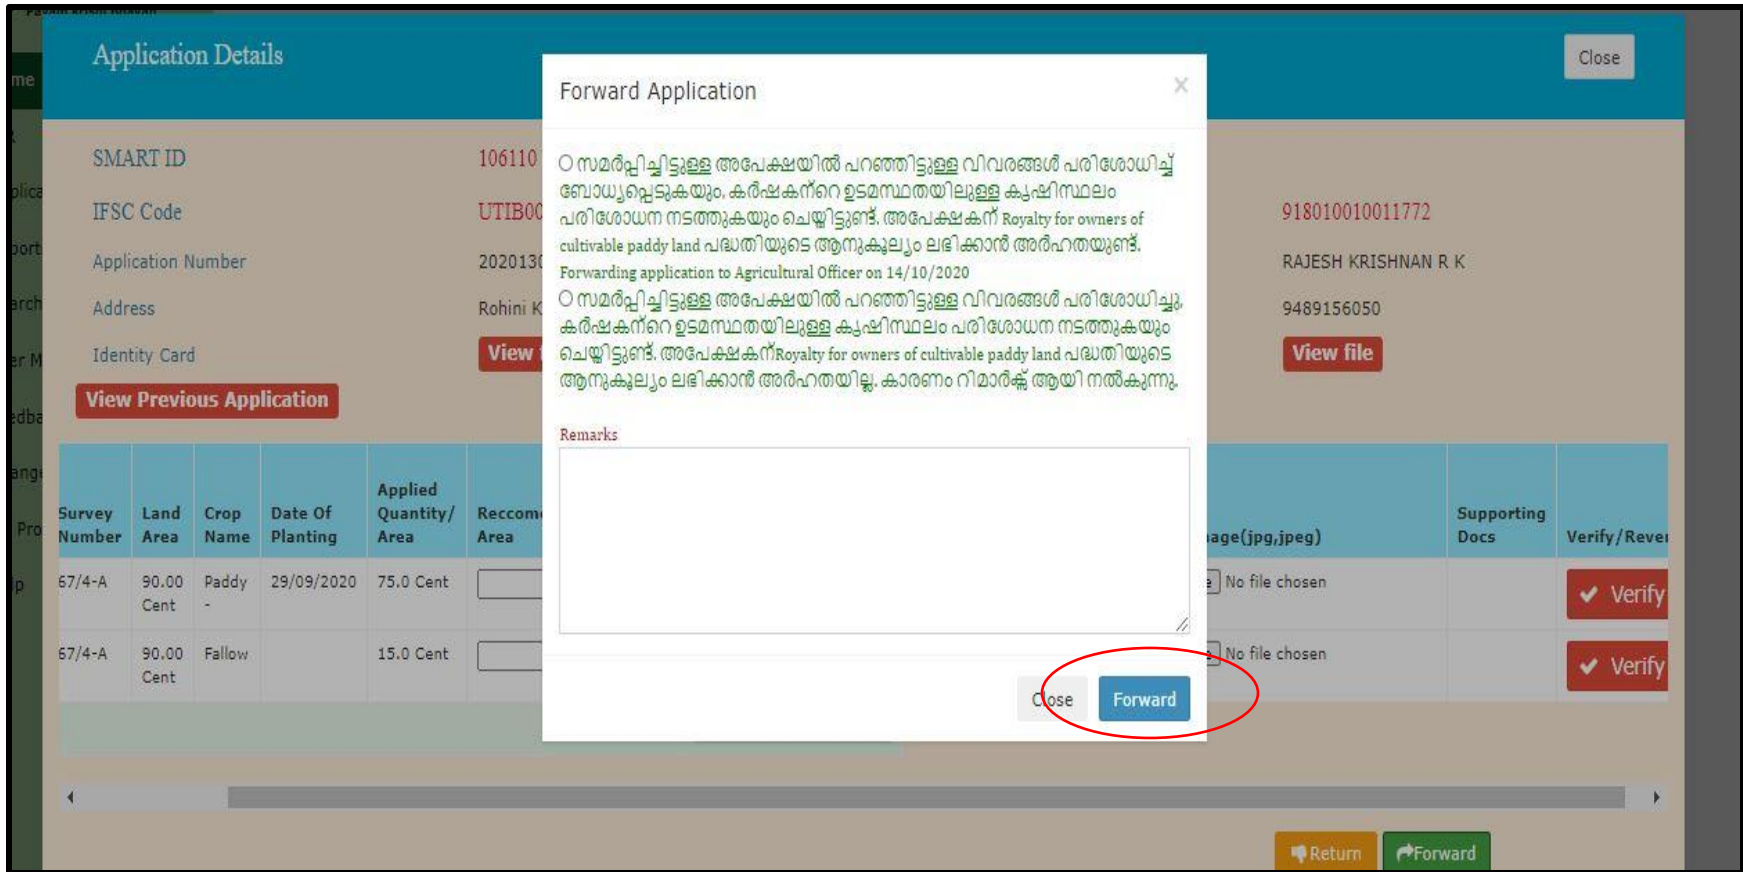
Application Details

Close

SMART ID 106110

IFSC Code UTIB0 918010010011772

Application Number 202013 RAJESH KRISHNAN R K

Address Rohini K 9489156050

Identity Card View View file

View Previous Application

Forward Application

×

○ സമർപ്പിച്ചിട്ടുള്ള അപേക്ഷയിൽ പറഞ്ഞിട്ടുള്ള വിവരങ്ങൾ പരിശോധിച്ച് ബോധ്യപ്പെടുകയും, കർഷകന്റെ ഉടമസ്ഥതയിലുള്ള കൃഷിസ്ഥലം പരിശോധന നടത്തുകയും ചെയ്തിട്ടുണ്ട്. അപേക്ഷകന് Royalty for owners of cultivable paddy land പദ്ധതിയുടെ ആനുകൂല്യം ലഭിക്കാൻ അർഹതയുണ്ട്. Forwarding application to Agricultural Officer on 14/10/2020

○ സമർപ്പിച്ചിട്ടുള്ള അപേക്ഷയിൽ പറഞ്ഞിട്ടുള്ള വിവരങ്ങൾ പരിശോധിച്ചു, കർഷകന്റെ ഉടമസ്ഥതയിലുള്ള കൃഷിസ്ഥലം പരിശോധന നടത്തുകയും ചെയ്തിട്ടുണ്ട്. അപേക്ഷകന് Royalty for owners of cultivable paddy land പദ്ധതിയുടെ ആനുകൂല്യം ലഭിക്കാൻ അർഹതയില്ല. കാരണം റിമാർക്ക് ആയി നൽകുന്നു.

Remarks

Close Forward

| Survey Number | Land Area | Crop Name | Date Of Planting | Applied Quantity/ Area | Recomm Area | age(jpg,jpeg) | Supporting Docs | Verify/Rever |
|---|---|---|---|---|---|---|---|---|
| 67/4-A | 90.00 Cent | Paddy - | 29/09/2020 | 75.0 Cent | | No file chosen | | Verify |
| 67/4-A | 90.00 Cent | Fallow | | 15.0 Cent | | No file chosen | | Verify |

Return Forward